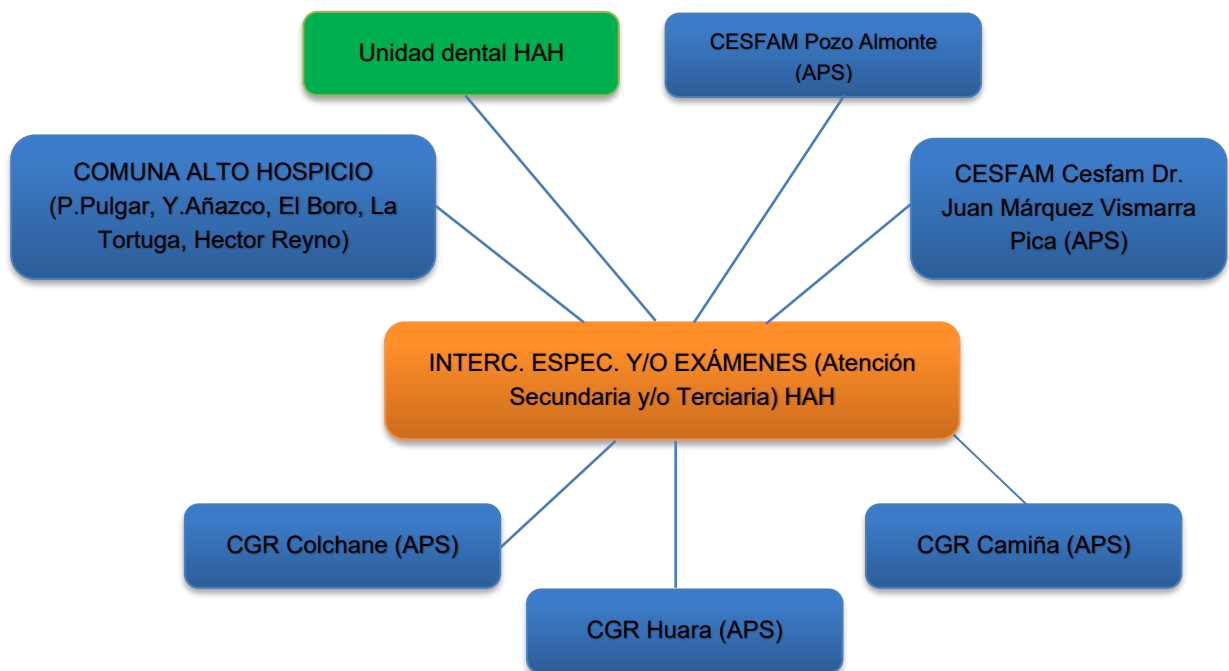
Unidad dental HAH

CESFAM Pozo Almonte (APS)

COMUNA ALTO HOSPICIO (P.Pulgar, Y.Añazco, El Boro, La Tortuga, Hector Reyno)

CESFAM Cesfam Dr. Juan Márquez Vismarra Pica (APS)

INTERC. ESPEC. Y/O EXÁMENES (Atención Secundaria y/o Terciaria) HAH

CGR Colchane (APS)

CGR Camiña (APS)

CGR Huara (APS)